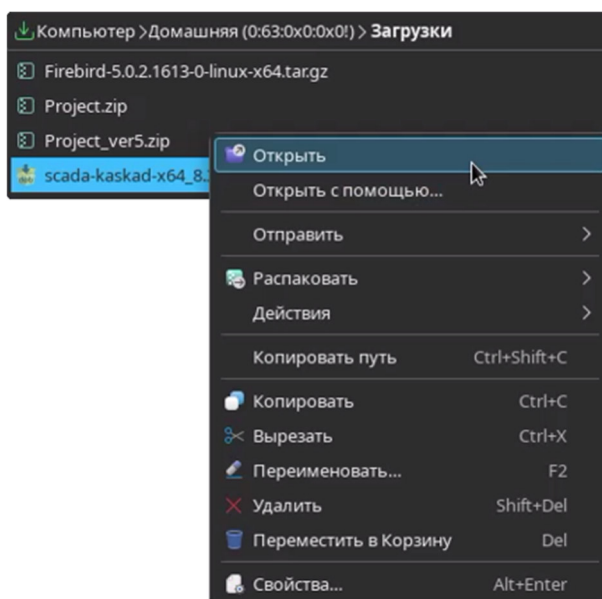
Компьютер > Домашняя (0:63:0x0:0x0!) > Загрузки

Firebird-5.0.2.1613-0-linux-x64.tar.gz
Project.zip
Project_ver5.zip
scada-kaskad-x64_8.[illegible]

Открыть
Открыть с помощью...
Отправить
Распаковать
Действия
Копировать путь Ctrl+Shift+C
Копировать Ctrl+C
Вырезать Ctrl+X
Переименовать... F2
Удалить Shift+Del
Переместить в Корзину Del
Свойства... Alt+Enter